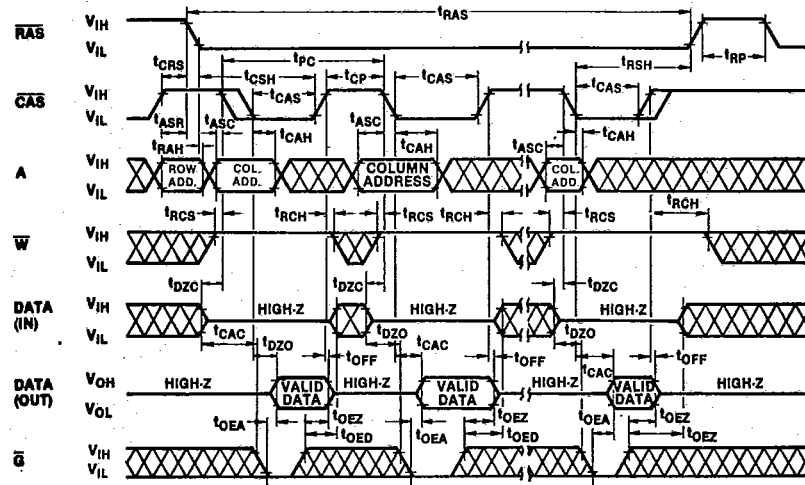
$\overline{RAS}$ $V_{IH}$ $V_{IL}$ $t_{RAS}$ $t_{RP}$

$t_{CRS}$ $t_{PC}$ $t_{RSH}$ $t_{CSH}$ $t_{CP}$ $t_{CAS}$ $t_{CAS}$ $t_{CAS}$

$\overline{CAS}$ $V_{IH}$ $V_{IL}$ $t_{ASR}$ $t_{ASC}$ $t_{CAH}$ $t_{ASC}$ $t_{CAH}$ $t_{ASC}$ $t_{CAH}$ $t_{RAH}$

A $V_{IH}$ $V_{IL}$ ROW ADD. COL. ADD. COLUMN ADDRESS COL. ADD.

$t_{RCS}$ $t_{RCH}$ $t_{RCS}$ $t_{RCH}$ $t_{RCS}$ $t_{RCH}$

$\overline{W}$ $V_{IH}$ $V_{IL}$

$t_{DZC}$ $t_{DZC}$ $t_{DZC}$

DATA (IN) $V_{IH}$ $V_{IL}$ HIGH-Z HIGH-Z HIGH-Z

$t_{CAC}$ $t_{DZO}$ $t_{DZO}$ $t_{CAC}$ $t_{DZO}$ $t_{OFF}$ $t_{OFF}$ $t_{OFF}$ $t_{CAC}$

DATA (OUT) $V_{OH}$ $V_{OL}$ HIGH-Z VALID DATA HIGH-Z VALID DATA HIGH-Z VALID DATA HIGH-Z

$t_{OEA}$ $t_{OEZ}$ $t_{OED}$ $t_{OEA}$ $t_{OEZ}$ $t_{OED}$ $t_{OEA}$ $t_{OEZ}$ $t_{OEZ}$

$\overline{G}$ $V_{IH}$ $V_{IL}$